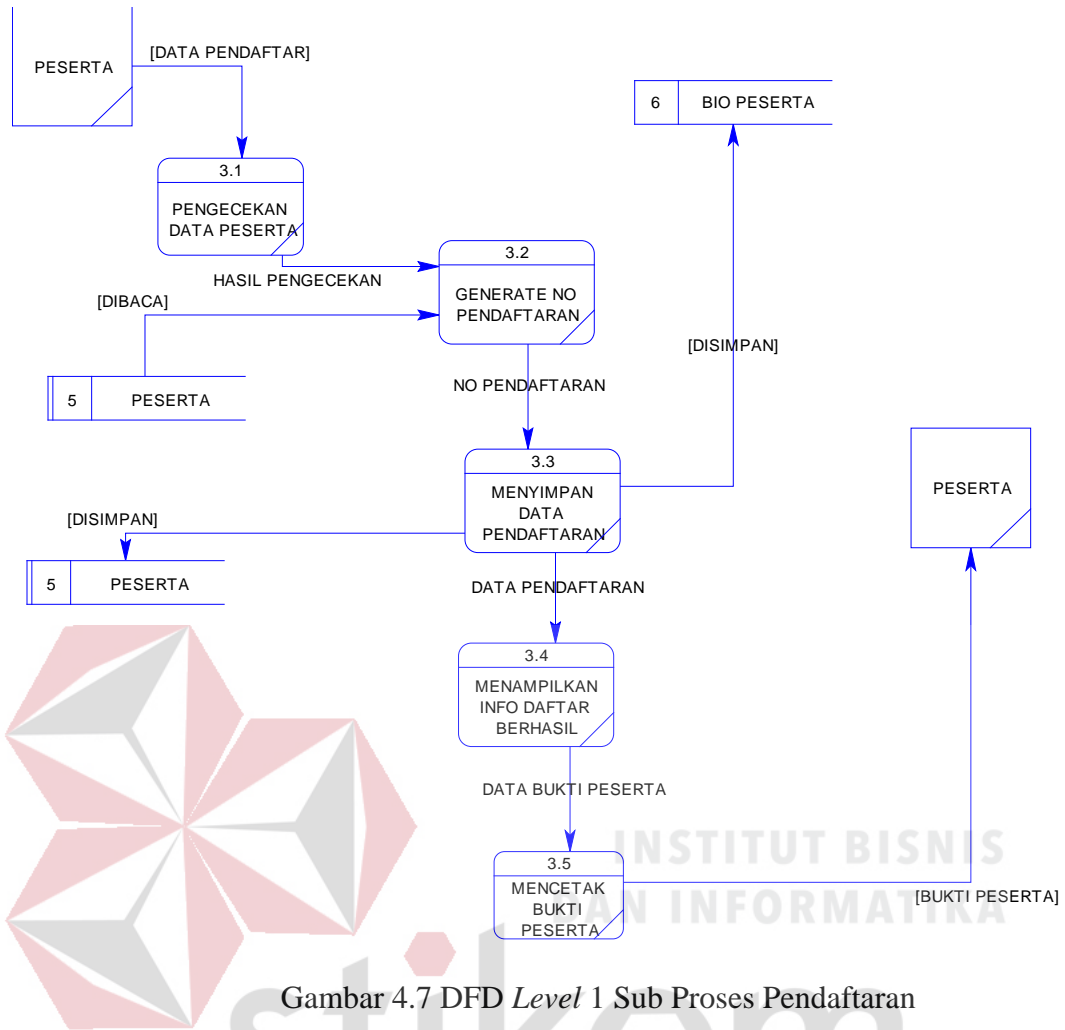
PESERTA

[DATA PENDAFTAR]

6 BIO PESERTA

3.1
PENGECEKAN DATA PESERTA

HASIL PENGECEKAN

3.2
GENERATE NO PENDAFTARAN

[DIBACA]

5 PESERTA

[DISIMPAN]

NO PENDAFTARAN

3.3
MENYIMPAN DATA PENDAFTARAN

PESERTA

[DISIMPAN]

5 PESERTA

DATA PENDAFTARAN

3.4
MENAMPILKAN INFO DAFTAR BERHASIL

DATA BUKTI PESERTA

INSTITUT BISNIS

3.5
MENCETAK BUKTI PESERTA

DAN INFORMATIKA

[BUKTI PESERTA]

Gambar 4.7 DFD *Level* 1 Sub Proses Pendaftaran

stikom